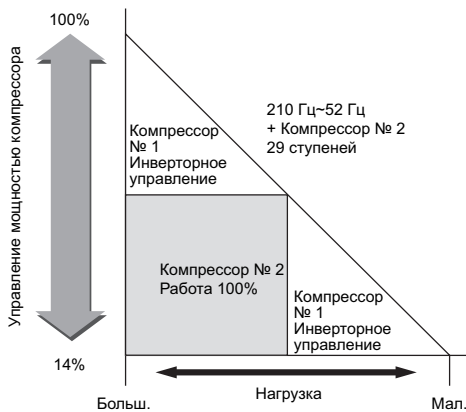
100%

Управление мощностью компрессора

14%

Компрессор № 1 Инверторное управление

210 Гц~52 Гц + Компрессор № 2 29 ступеней

Компрессор № 2 Работа 100%

Компрессор № 1 Инверторное управление

Нагрузка

Больш.

Мал.